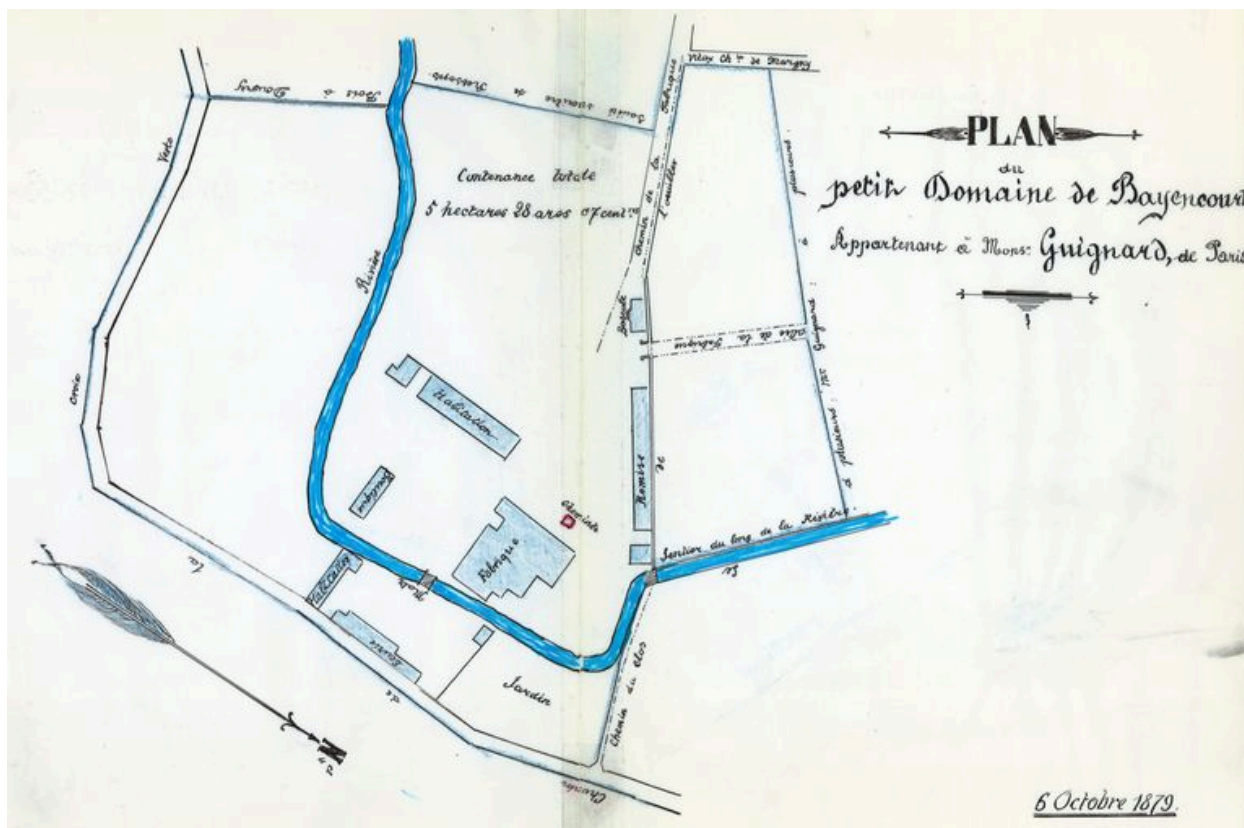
PLAN
du
petit Domaine de Bayencourt
Appartenant à Mons: Guignard, de Paris

Contenance totale
5 hectares 28 ares 07 cent.

Rivière
Bois à Bouray
Sentier du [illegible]
Vieux Ch. de Margny
Chemin de la Fabrique
L'écuiller
Habitation
Fabrique
Cheminée
Remise
Magasin
Sentier du long de la Rivière
Jardin
Chemin du clos
Verte
Croix
Chemin de la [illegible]
Pont
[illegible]

6 Octobre 1879.